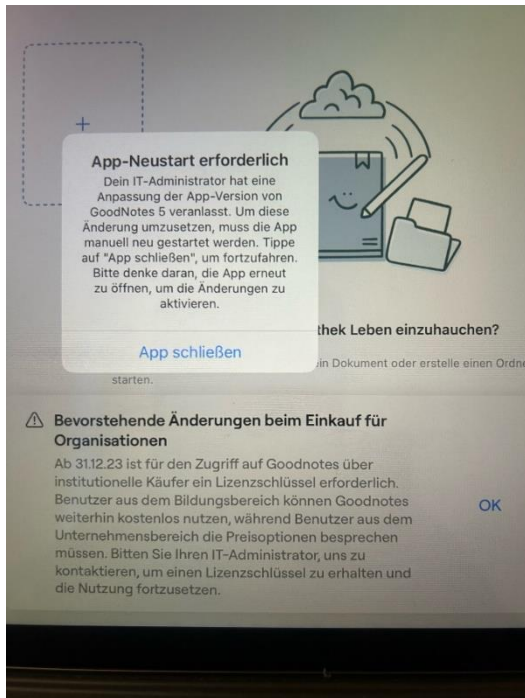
+

App-Neustart erforderlich

Dein IT-Administrator hat eine Anpassung der App-Version von GoodNotes 5 veranlasst. Um diese Änderung umzusetzen, muss die App manuell neu gestartet werden. Tippe auf "App schließen", um fortzufahren. Bitte denke daran, die App erneut zu öffnen, um die Änderungen zu aktivieren.

App schließen

thek Leben einzuhauchen?

in Dokument oder erstelle einen Ordne

starten.

Bevorstehende Änderungen beim Einkauf für Organisationen

Ab 31.12.23 ist für den Zugriff auf Goodnotes über institutionelle Käufer ein Lizenzschlüssel erforderlich. Benutzer aus dem Bildungsbereich können Goodnotes weiterhin kostenlos nutzen, während Benutzer aus dem Unternehmensbereich die Preisoptionen besprechen müssen. Bitten Sie Ihren IT-Administrator, uns zu kontaktieren, um einen Lizenzschlüssel zu erhalten und die Nutzung fortzusetzen.

OK